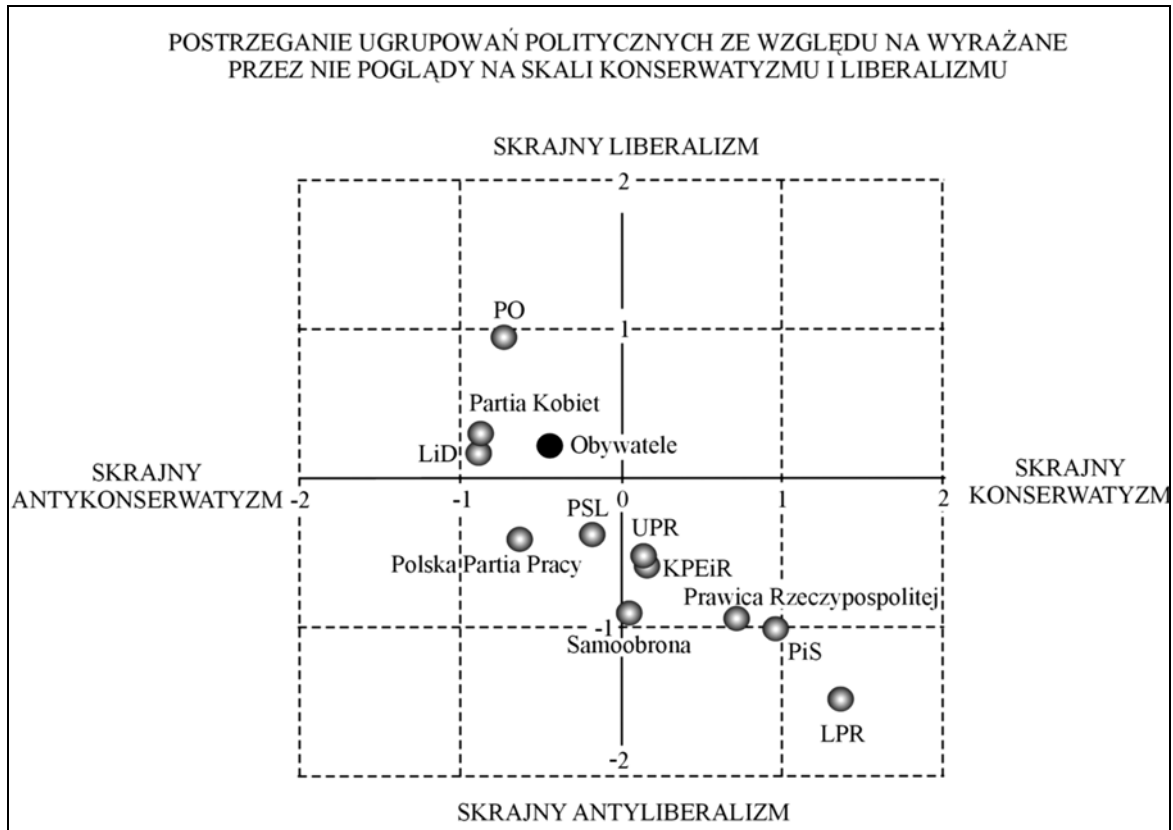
POSTRZEGANIE UGRUPOWAŃ POLITYCZNYCH ZE WZGLĘDU NA WYRAŻANE PRZEZ NIE POGLĄDY NA SKALI KONSERWATYZMU I LIBERALIZMU

SKRAJNY LIBERALIZM

2

PO

1

Partia Kobiet

LiD

Obywatele

SKRAJNY ANTYKONSERWATYZM

-2

-1

0

1

2

SKRAJNY KONSERWATYZM

PSL

UPR

Polska Partia Pracy

KPEiR

Prawica Rzeczypospolitej

-1

Samoobrona

PiS

LPR

-2

SKRAJNY ANTYLIBERALIZM